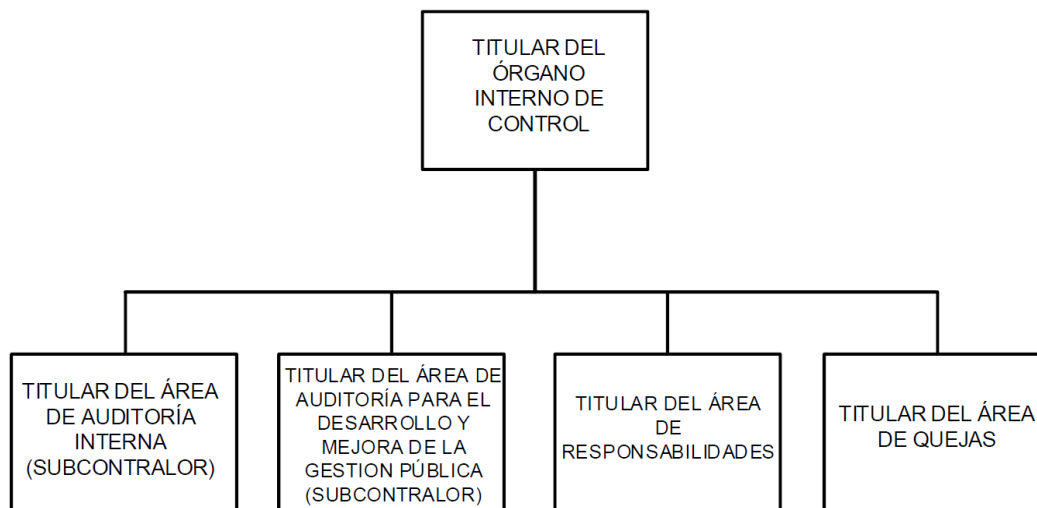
TITULAR DEL ÓRGANO INTERNO DE CONTROL

TITULAR DEL ÁREA DE AUDITORÍA INTERNA (SUBCONTRALOR)

TITULAR DEL ÁREA DE AUDITORÍA PARA EL DESARROLLO Y MEJORA DE LA GESTION PÚBLICA (SUBCONTRALOR)

TITULAR DEL ÁREA DE RESPONSABILIDADES

TITULAR DEL ÁREA DE QUEJAS